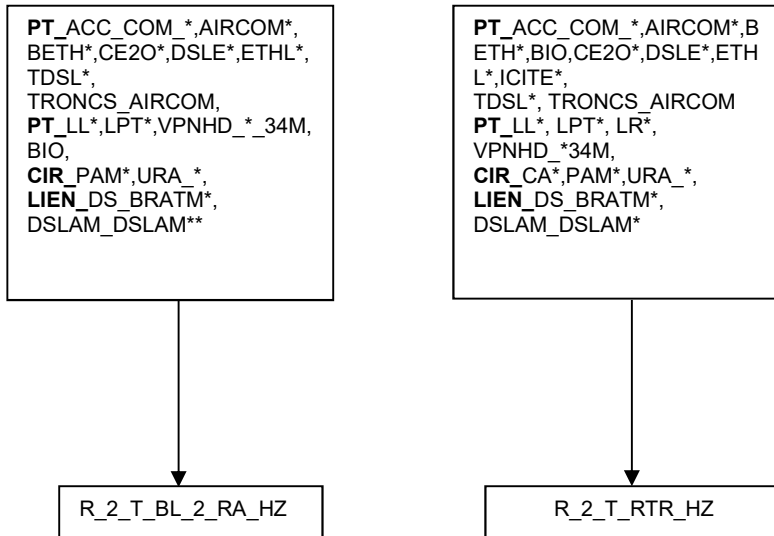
PT_ACC_COM_*,AIRCOM*, BETH*,CE2O*,DSLE*,ETHL*, TDSL*, TRONCS_AIRCOM, PT_LL*,LPT*,VPNHD_*_34M, BIO, CIR_PAM*,URA_*, LIEN_DS_BRATM*, DSLAM_DSLAM**

R_2_T_BL_2_RA_HZ

PT_ACC_COM_*,AIRCOM*,BETH*,BIO,CE2O*,DSLE*,ETHL*,ICITE*, TDSL*, TRONCS_AIRCOM PT_LL*, LPT*, LR*, VPNHD_*34M, CIR_CA*,PAM*,URA_*, LIEN_DS_BRATM*, DSLAM_DSLAM*

R_2_T_RTR_HZ